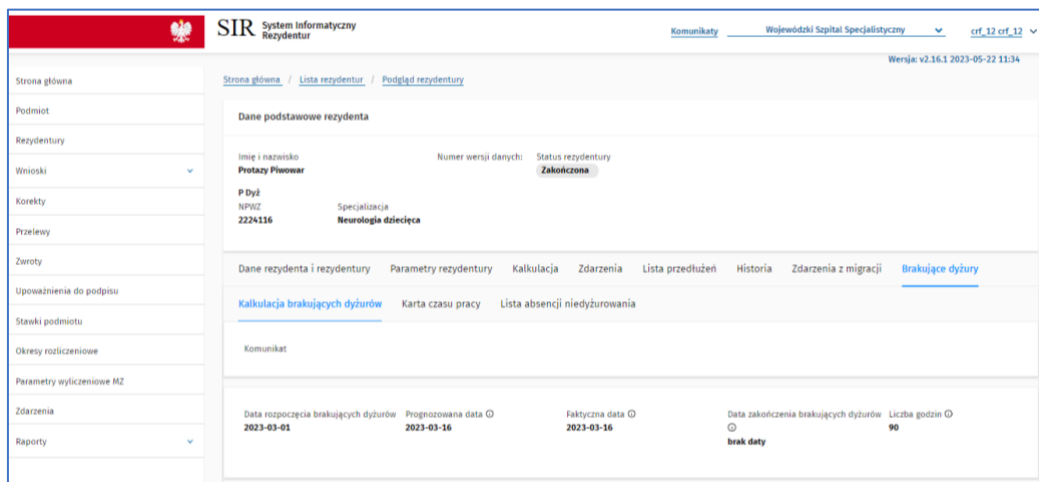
SIR System Informatyczny Rezydentur

Komunikaty Wojewódzki Szpital Specjalistyczny crf_12 crf_12

Wersja: v2.16.1 2023-05-22 11:34

Strona główna
Podmiot
Rezydentury
Wnioski
Korekty
Przelewy
Zwroty
Upoważnienia do podpisu
Stawki podmiotu
Okresy rozliczeniowe
Parametry wyliczeniowe MZ
Zdarzenia
Raporty

Strona główna / Lista rezydentur / Podgląd rezydentury

Dane podstawowe rezydenta

Imię i nazwisko
Protazy Piwowar

Numer wersji danych:

Status rezydentury
Zakończona

P Dyż
NPWZ
2224116

Specjalizacja
Neurologia dziecięca

Dane rezydenta i rezydentury | Parametry rezydentury | Kalkulacja | Zdarzenia | Lista przedłużeń | Historia | Zdarzenia z migracji | Brakujące dyżury

Kalkulacja brakujących dyżurów | Karta czasu pracy | Lista absencji niedyżurowania

Komunikat

| Data rozpoczęcia brakujących dyżurów | Prognozowana data ⓘ | Faktyczna data ⓘ | Data zakończenia brakujących dyżurów ⓘ | Liczba godzin ⓘ |
|---|---|---|---|---|
| 2023-03-01 | 2023-03-16 | 2023-03-16 | brak daty | 90 |